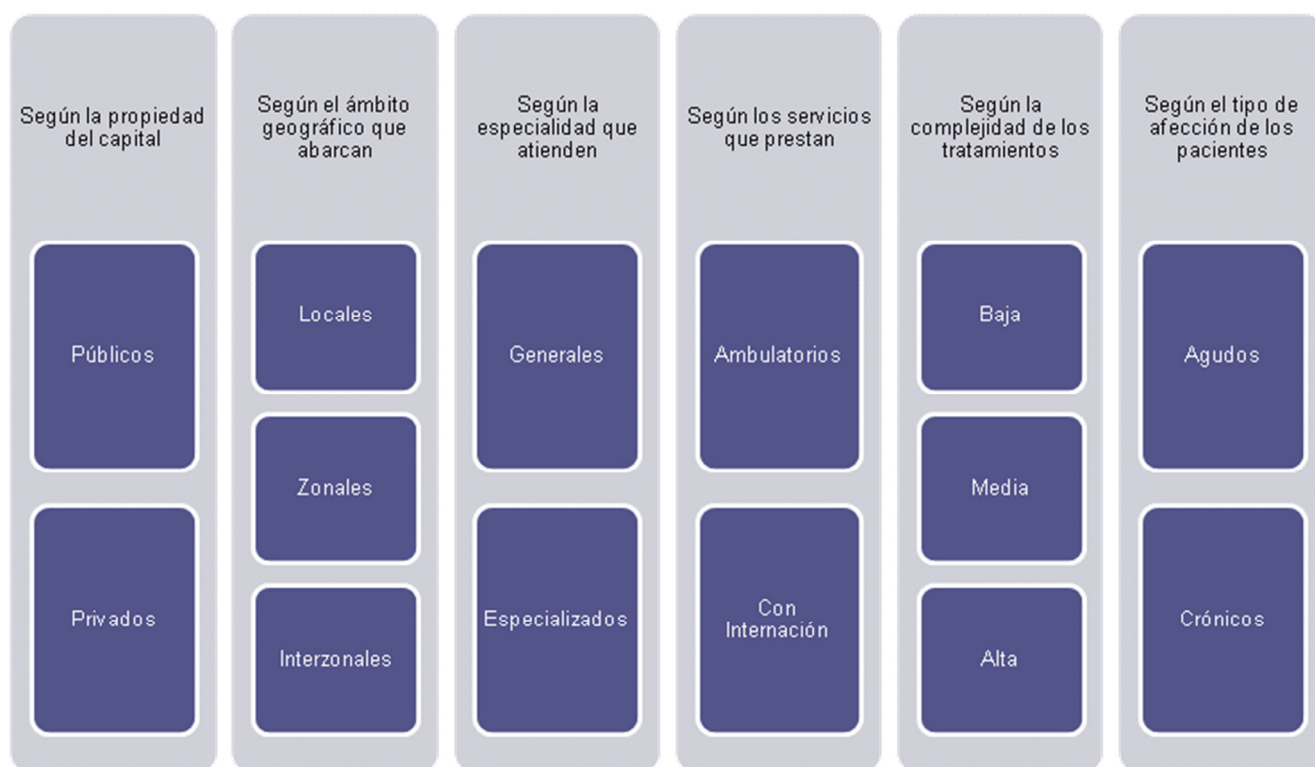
Según la propiedad del capital

Públicos

Privados

Según el ámbito geográfico que abarcan

Locales

Zonales

Interzonales

Según la especialidad que atienden

Generales

Especializados

Según los servicios que prestan

Ambulatorios

Con Internación

Según la complejidad de los tratamientos

Baja

Media

Alta

Según el tipo de afección de los pacientes

Agudos

Crónicos